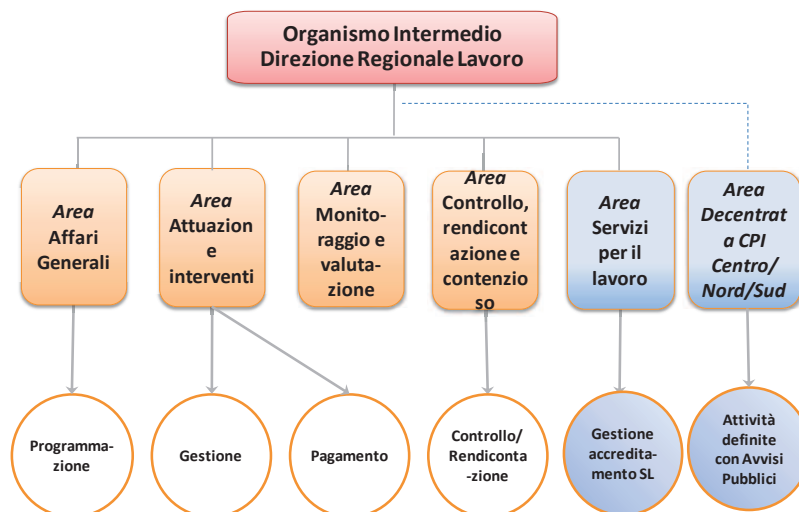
Organismo Intermedio
Direzione Regionale Lavoro

Area Affari Generali

Area Attuazion e interventi

Area Monito-raggio e valuta-zione

Area Controllo, rendicont azione e contenzio so

Area Servizi per il lavoro

Area Decentrat a CPI Centro/ Nord/Sud

Programma-zione

Gestione

Pagamento

Controllo/ Rendiconta -zione

Gestione accredita-mento SL

Attività definite con Avvisi Pubblici